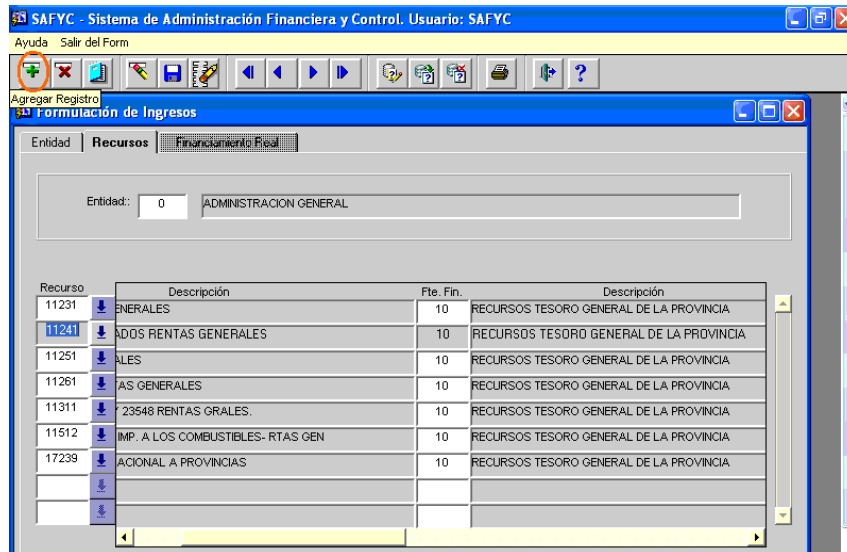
SAFYC - Sistema de Administración Financiera y Control. Usuario: SAFYC

Ayuda Salir del Form

Agregar Registro

Formulación de Ingresos

Entidad | Recursos | Financiamiento Real

Entidad:: 0 ADMINISTRACION GENERAL

| Recurso | Descripción | Fte. Fin. | Descripción |
|---|---|---|---|
| 11231 | ENERALES | 10 | RECURSOS TESORO GENERAL DE LA PROVINCIA |
| 11241 | ADOS RENTAS GENERALES | 10 | RECURSOS TESORO GENERAL DE LA PROVINCIA |
| 11251 | ALES | 10 | RECURSOS TESORO GENERAL DE LA PROVINCIA |
| 11261 | TAS GENERALES | 10 | RECURSOS TESORO GENERAL DE LA PROVINCIA |
| 11311 | 23548 RENTAS GRALES. | 10 | RECURSOS TESORO GENERAL DE LA PROVINCIA |
| 11512 | IMP. A LOS COMBUSTIBLES- RTAS GEN | 10 | RECURSOS TESORO GENERAL DE LA PROVINCIA |
| 17239 | ACIONAL A PROVINCIAS | 10 | RECURSOS TESORO GENERAL DE LA PROVINCIA |
| | | | |
| | | | |